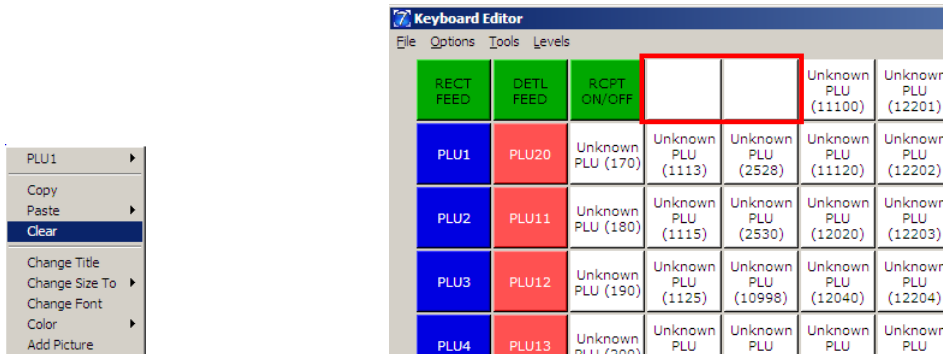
PLU1
Copy
Paste
Clear
Change Title
Change Size To
Change Font
Color
Add Picture

Keyboard Editor
File Options Tools Levels

| RECT FEED | DETL FEED | RCPT ON/OFF | | | Unknown PLU (11100) | Unknown PLU (12201) |
|---|---|---|---|---|---|---|
| PLU1 | PLU20 | Unknown PLU (170) | Unknown PLU (1113) | Unknown PLU (2528) | Unknown PLU (11120) | Unknown PLU (12202) |
| PLU2 | PLU11 | Unknown PLU (180) | Unknown PLU (1115) | Unknown PLU (2530) | Unknown PLU (12020) | Unknown PLU (12203) |
| PLU3 | PLU12 | Unknown PLU (190) | Unknown PLU (1125) | Unknown PLU (10998) | Unknown PLU (12040) | Unknown PLU (12204) |
| PLU4 | PLU13 | Unknown PLU (200) | Unknown PLU | Unknown PLU | Unknown PLU | Unknown PLU |